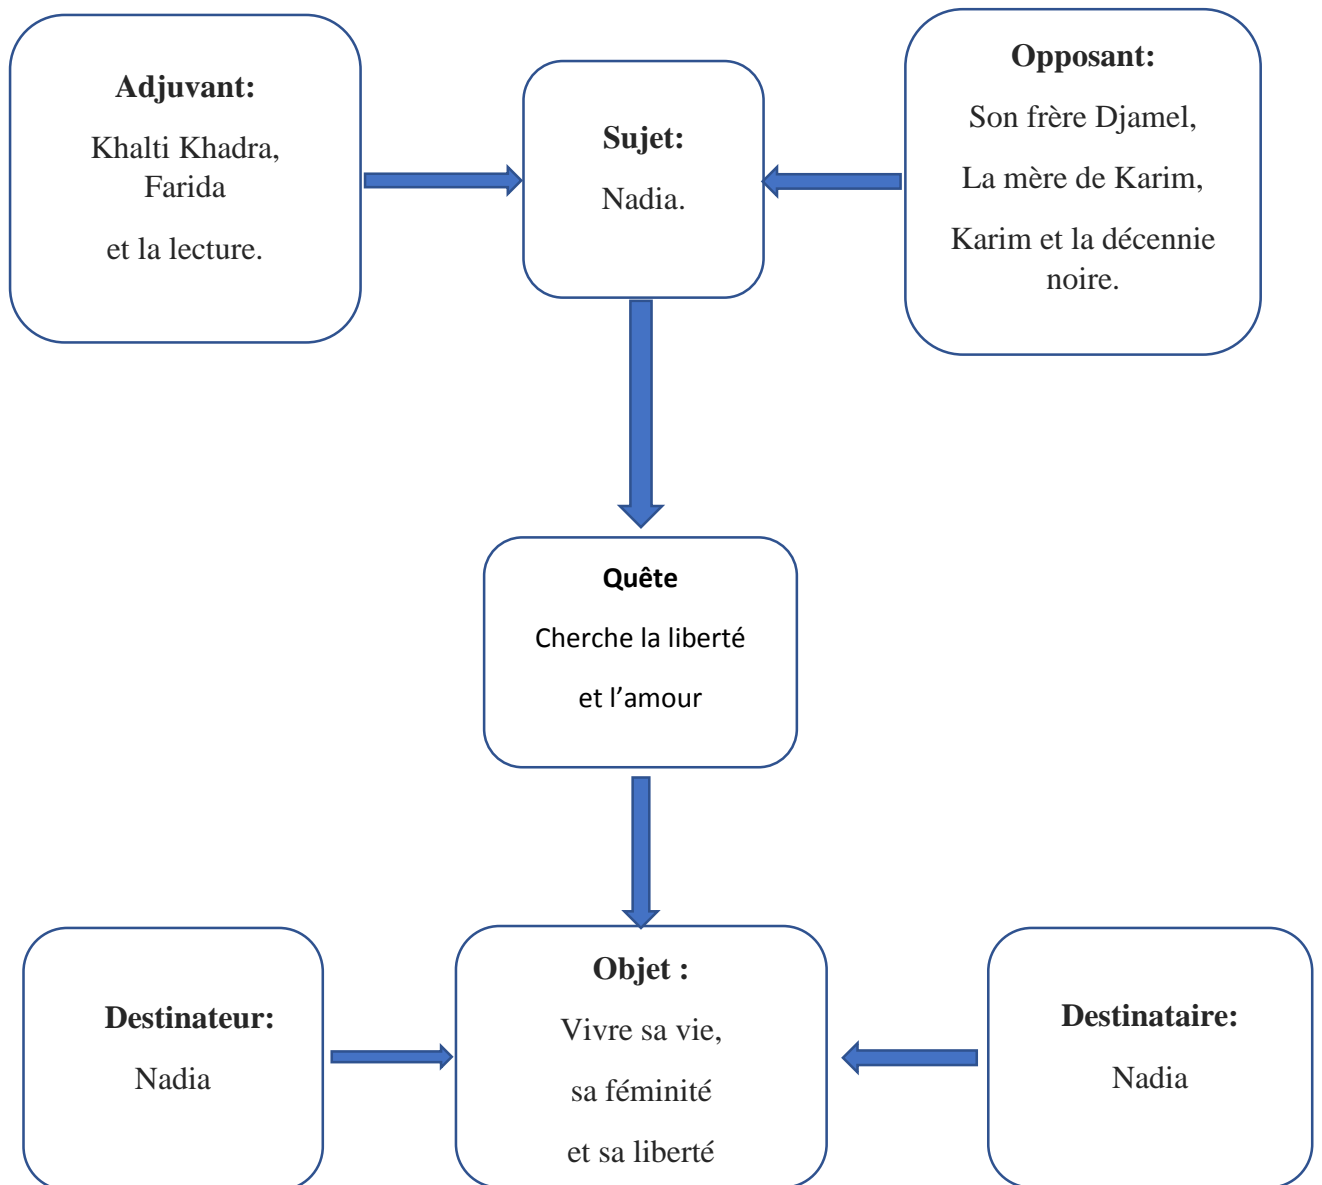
**Adjuvant:**

Khalti Khadra, Farida

et la lecture.

**Sujet:**

Nadia.

**Opposant:**

Son frère Djamel,

La mère de Karim,

Karim et la décennie noire.

**Quête**

Cherche la liberté

et l'amour

**Destinateur:**

Nadia

**Objet :**

Vivre sa vie,

sa féminité

et sa liberté

**Destinataire:**

Nadia